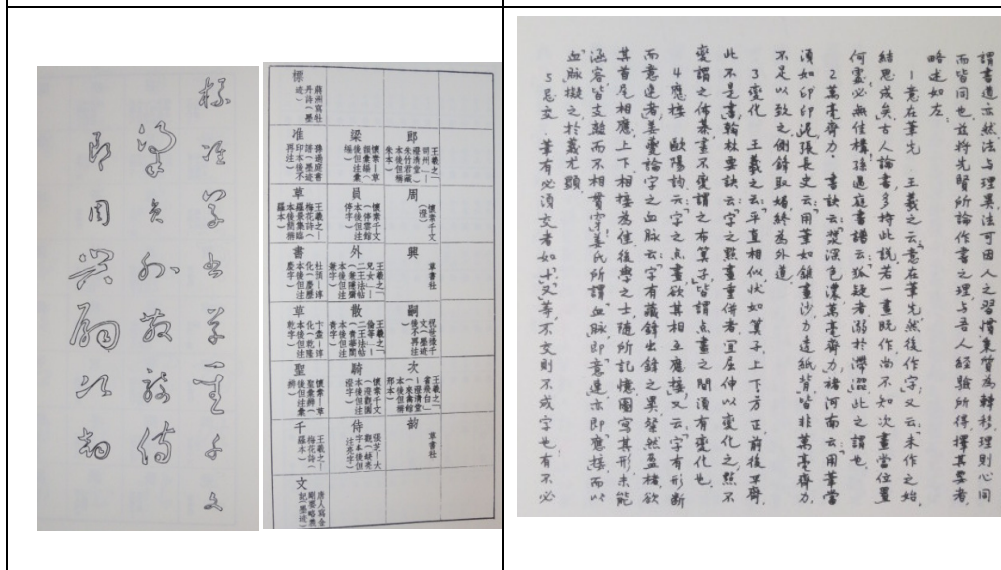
標 淮 草 書 草 聖 千 文

| 標 | | |
|---|---|---|
| 淮 | 梁 | 鄭 |
| 草 | 員 | 周 |
| 書 | 外 | 興 |
| 草 | 散 | 嗣 |
| 聖 | 騎 | 次 |
| 千 | 侍 | 韻 |
| 文 | | |

謂書道亦然，法與理，其法可因人之習慣氣質而轉移，理則心同而皆同也。茲將先賢所論作書之理，與吾人經驗所得，擇其要者略述如左：

1意在筆先　王羲之云：「意在筆先，然後作字。」又云：「未作之始，結思成矣。」古人論書多持此說。若一畫既作，尚不知次畫當位置何處，必無佳構。孫過庭書譜云：「躊疑者，溺於滯澀。」此之謂也。

2萬毫齊力　書訣云：「墨深色澤，萬毫齊力。」趙河南云：「用筆當須如印印泥，如錐畫沙，力透紙背。」皆非萬毫齊力不足以致之。側鋒取媚，終為外道。

3變化　王羲之云：「平直相似，狀如算子，上下方正，前後平齊，此不是書。」翰林要訣云：「字之點畫重複者，須屈伸以變化之。」然不變謂之佈棊，畫不變謂之布算子。皆謂點畫之間須有變化也。

4顧盼　歐陽詢云：「字之點畫欲其相互顧盼。」又云：「字有形斷而意連者。」姜夔論字之血脈云：「字有藏鋒出鋒之異，粲然盈楮，欲其首尾相應，上下相接為佳。」後學之士，隨所記憶，圖寫其形，未能涵容，皆支離而不相貫穿。姜氏所謂血脈，即意連亦即顧盼，而以血脈擬之於義尤顯。

5忌支　筆有必須支者，如「水」「又」等，不支則不成字也；有不必